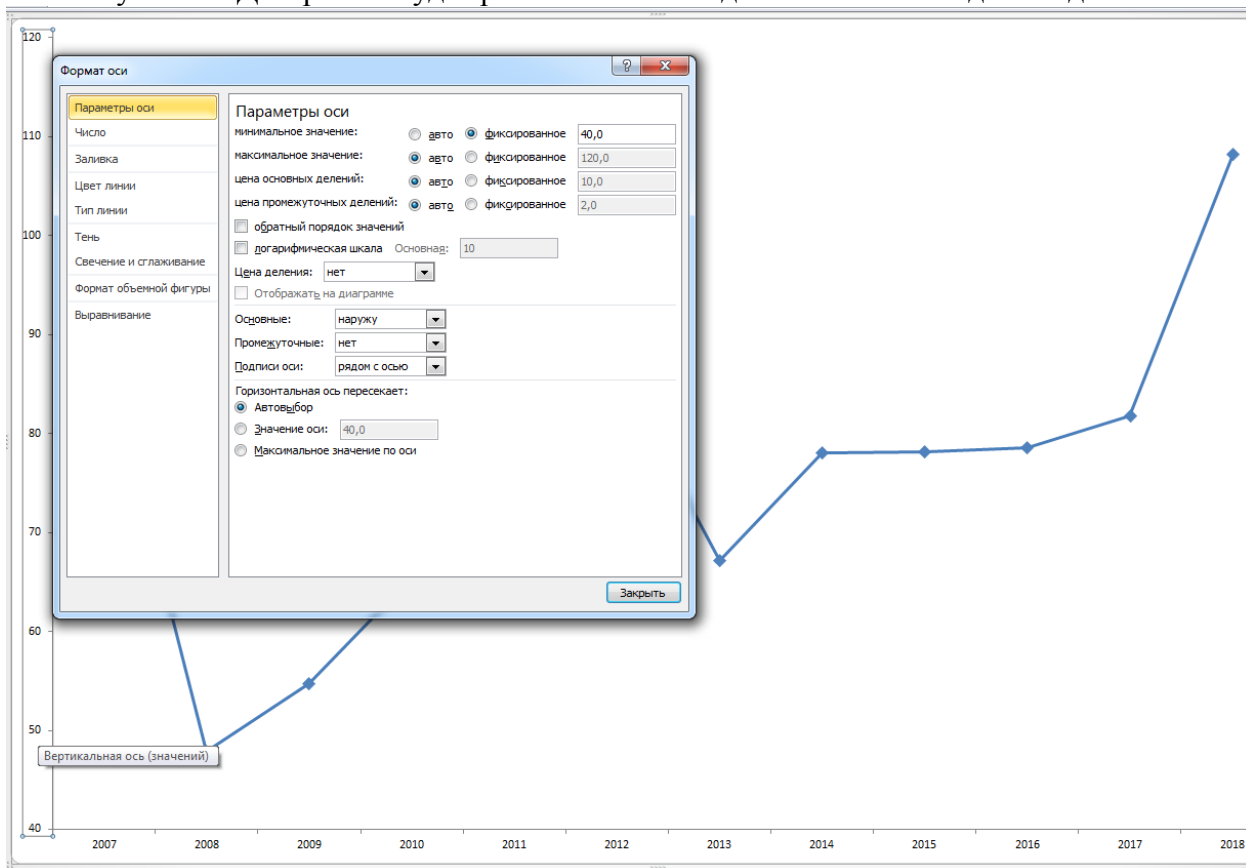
120

110

100

90

80

70

60

50

40

Формат оси

Параметры оси
Число
Заливка
Цвет линии
Тип линии
Тень
Свечение и сглаживание
Формат объемной фигуры
Выравнивание

Параметры оси
минимальное значение: авто фиксированное 40,0
максимальное значение: авто фиксированное 120,0
цена основных делений: авто фиксированное 10,0
цена промежуточных делений: авто фиксированное 2,0
обратный порядок значений
логарифмическая шкала Основная: 10
Цена деления: нет
Отображать на диаграмме
Основные: наружу
Промежуточные: нет
Подписи оси: рядом с осью
Горизонтальная ось пересекает:
Автовыбор
Значение оси: 40,0
Максимальное значение по оси

Закрыть

Вертикальная ось (значений)

2007 2008 2009 2010 2011 2012 2013 2014 2015 2016 2017 2018